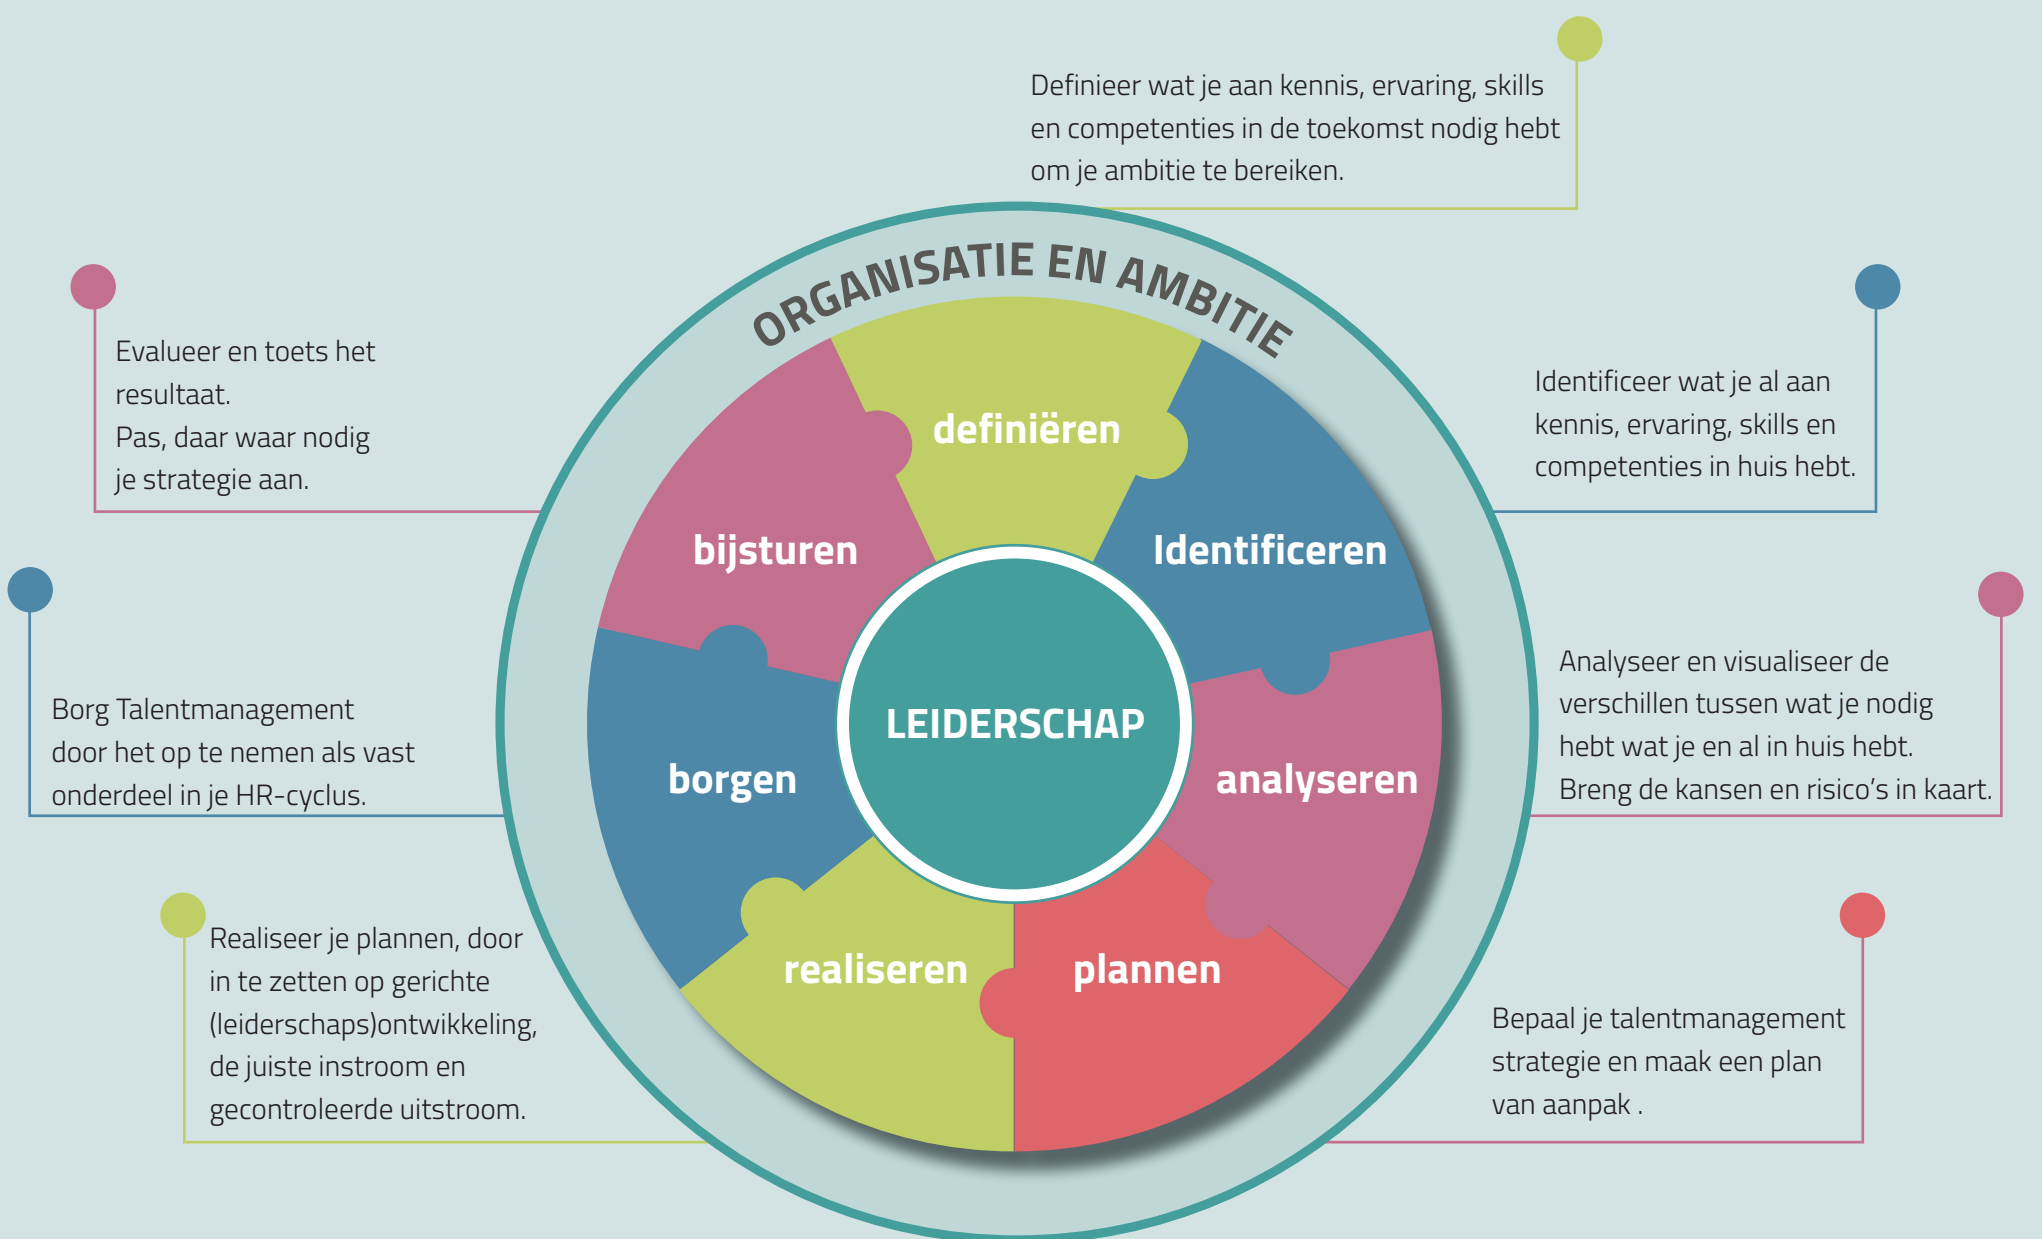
Definieer wat je aan kennis, ervaring, skills en competenties in de toekomst nodig hebt om je ambitie te bereiken.

Evalueer en toets het resultaat.
Pas, daar waar nodig je strategie aan.

ORGANISATIE EN AMBITIE

definiëren

bijsturen

Identificeren

Identificeer wat je al aan kennis, ervaring, skills en competenties in huis hebt.

LEIDERSCHAP

Borg Talentmanagement door het op te nemen als vast onderdeel in je HR-cyclus.

borgen

analyseren

Analyseer en visualiseer de verschillen tussen wat je nodig hebt wat je en al in huis hebt.
Breng de kansen en risico's in kaart.

realiseren

plannen

Realiseer je plannen, door in te zetten op gerichte (leiderschaps)ontwikkeling, de juiste instroom en gecontroleerde uitstroom.

Bepaal je talentmanagement strategie en maak een plan van aanpak .